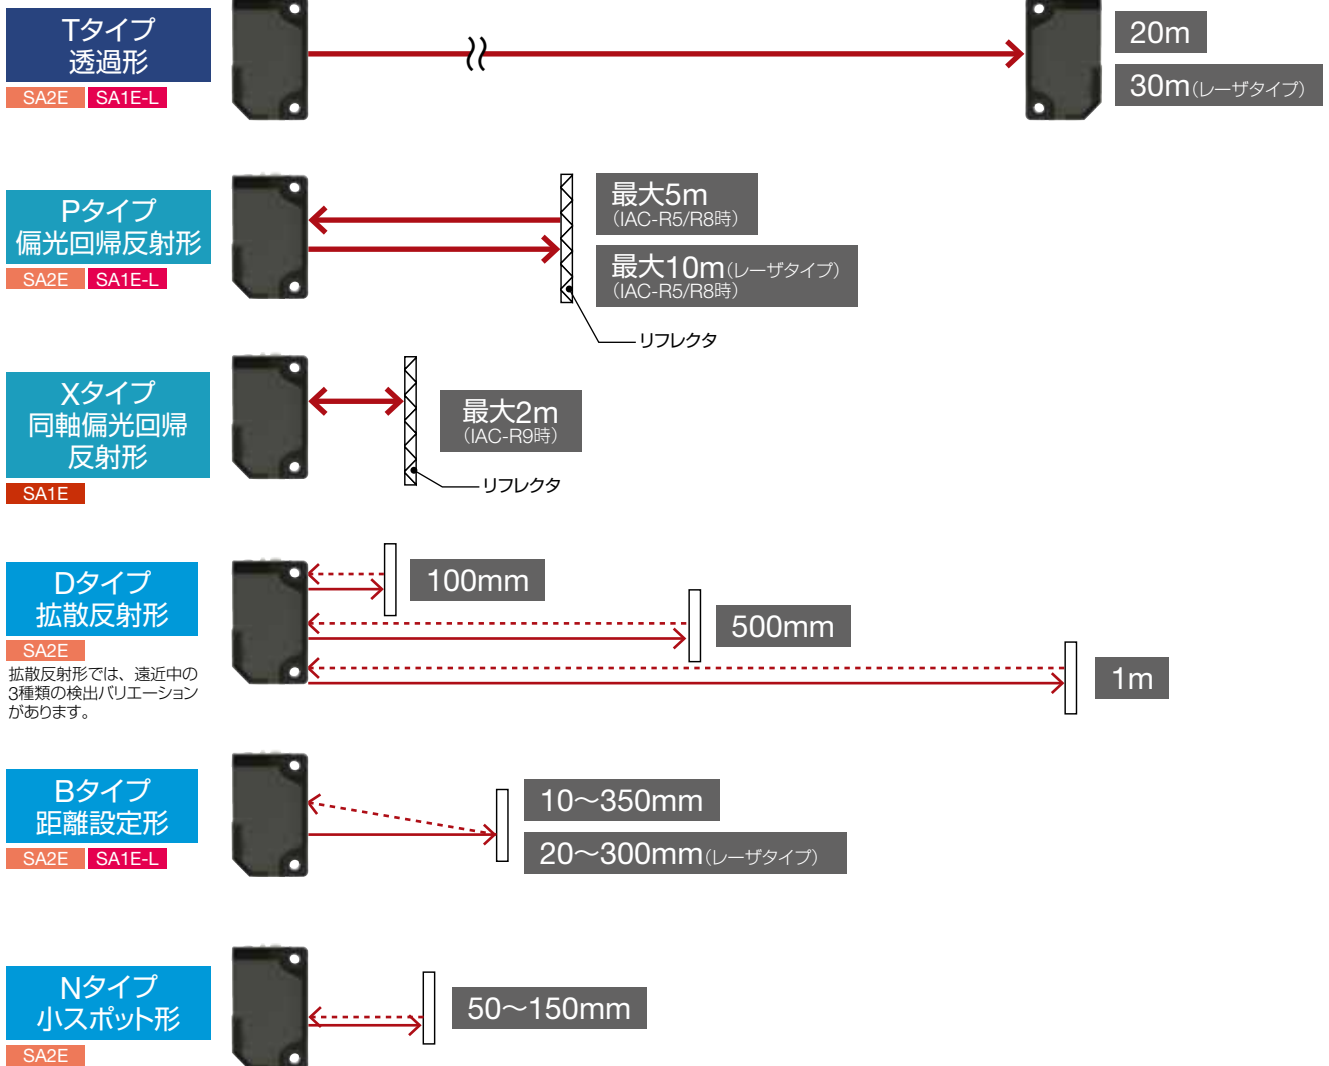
Tタイプ
透過形
SA2E SA1E-L

20m
30m(レーザタイプ)

Pタイプ
偏光回帰反射形
SA2E SA1E-L

最大5m
(IAC-R5/R8時)
最大10m(レーザタイプ)
(IAC-R5/R8時)

リフレクタ

Xタイプ
同軸偏光回帰
反射形
SA1E

最大2m
(IAC-R9時)

リフレクタ

Dタイプ
拡散反射形
SA2E
拡散反射形では、遠近中の3種類の検出バリエーションがあります。

100mm
500mm
1m

Bタイプ
距離設定形
SA2E SA1E-L

10〜350mm
20〜300mm(レーザタイプ)

Nタイプ
小スポット形
SA2E

50〜150mm